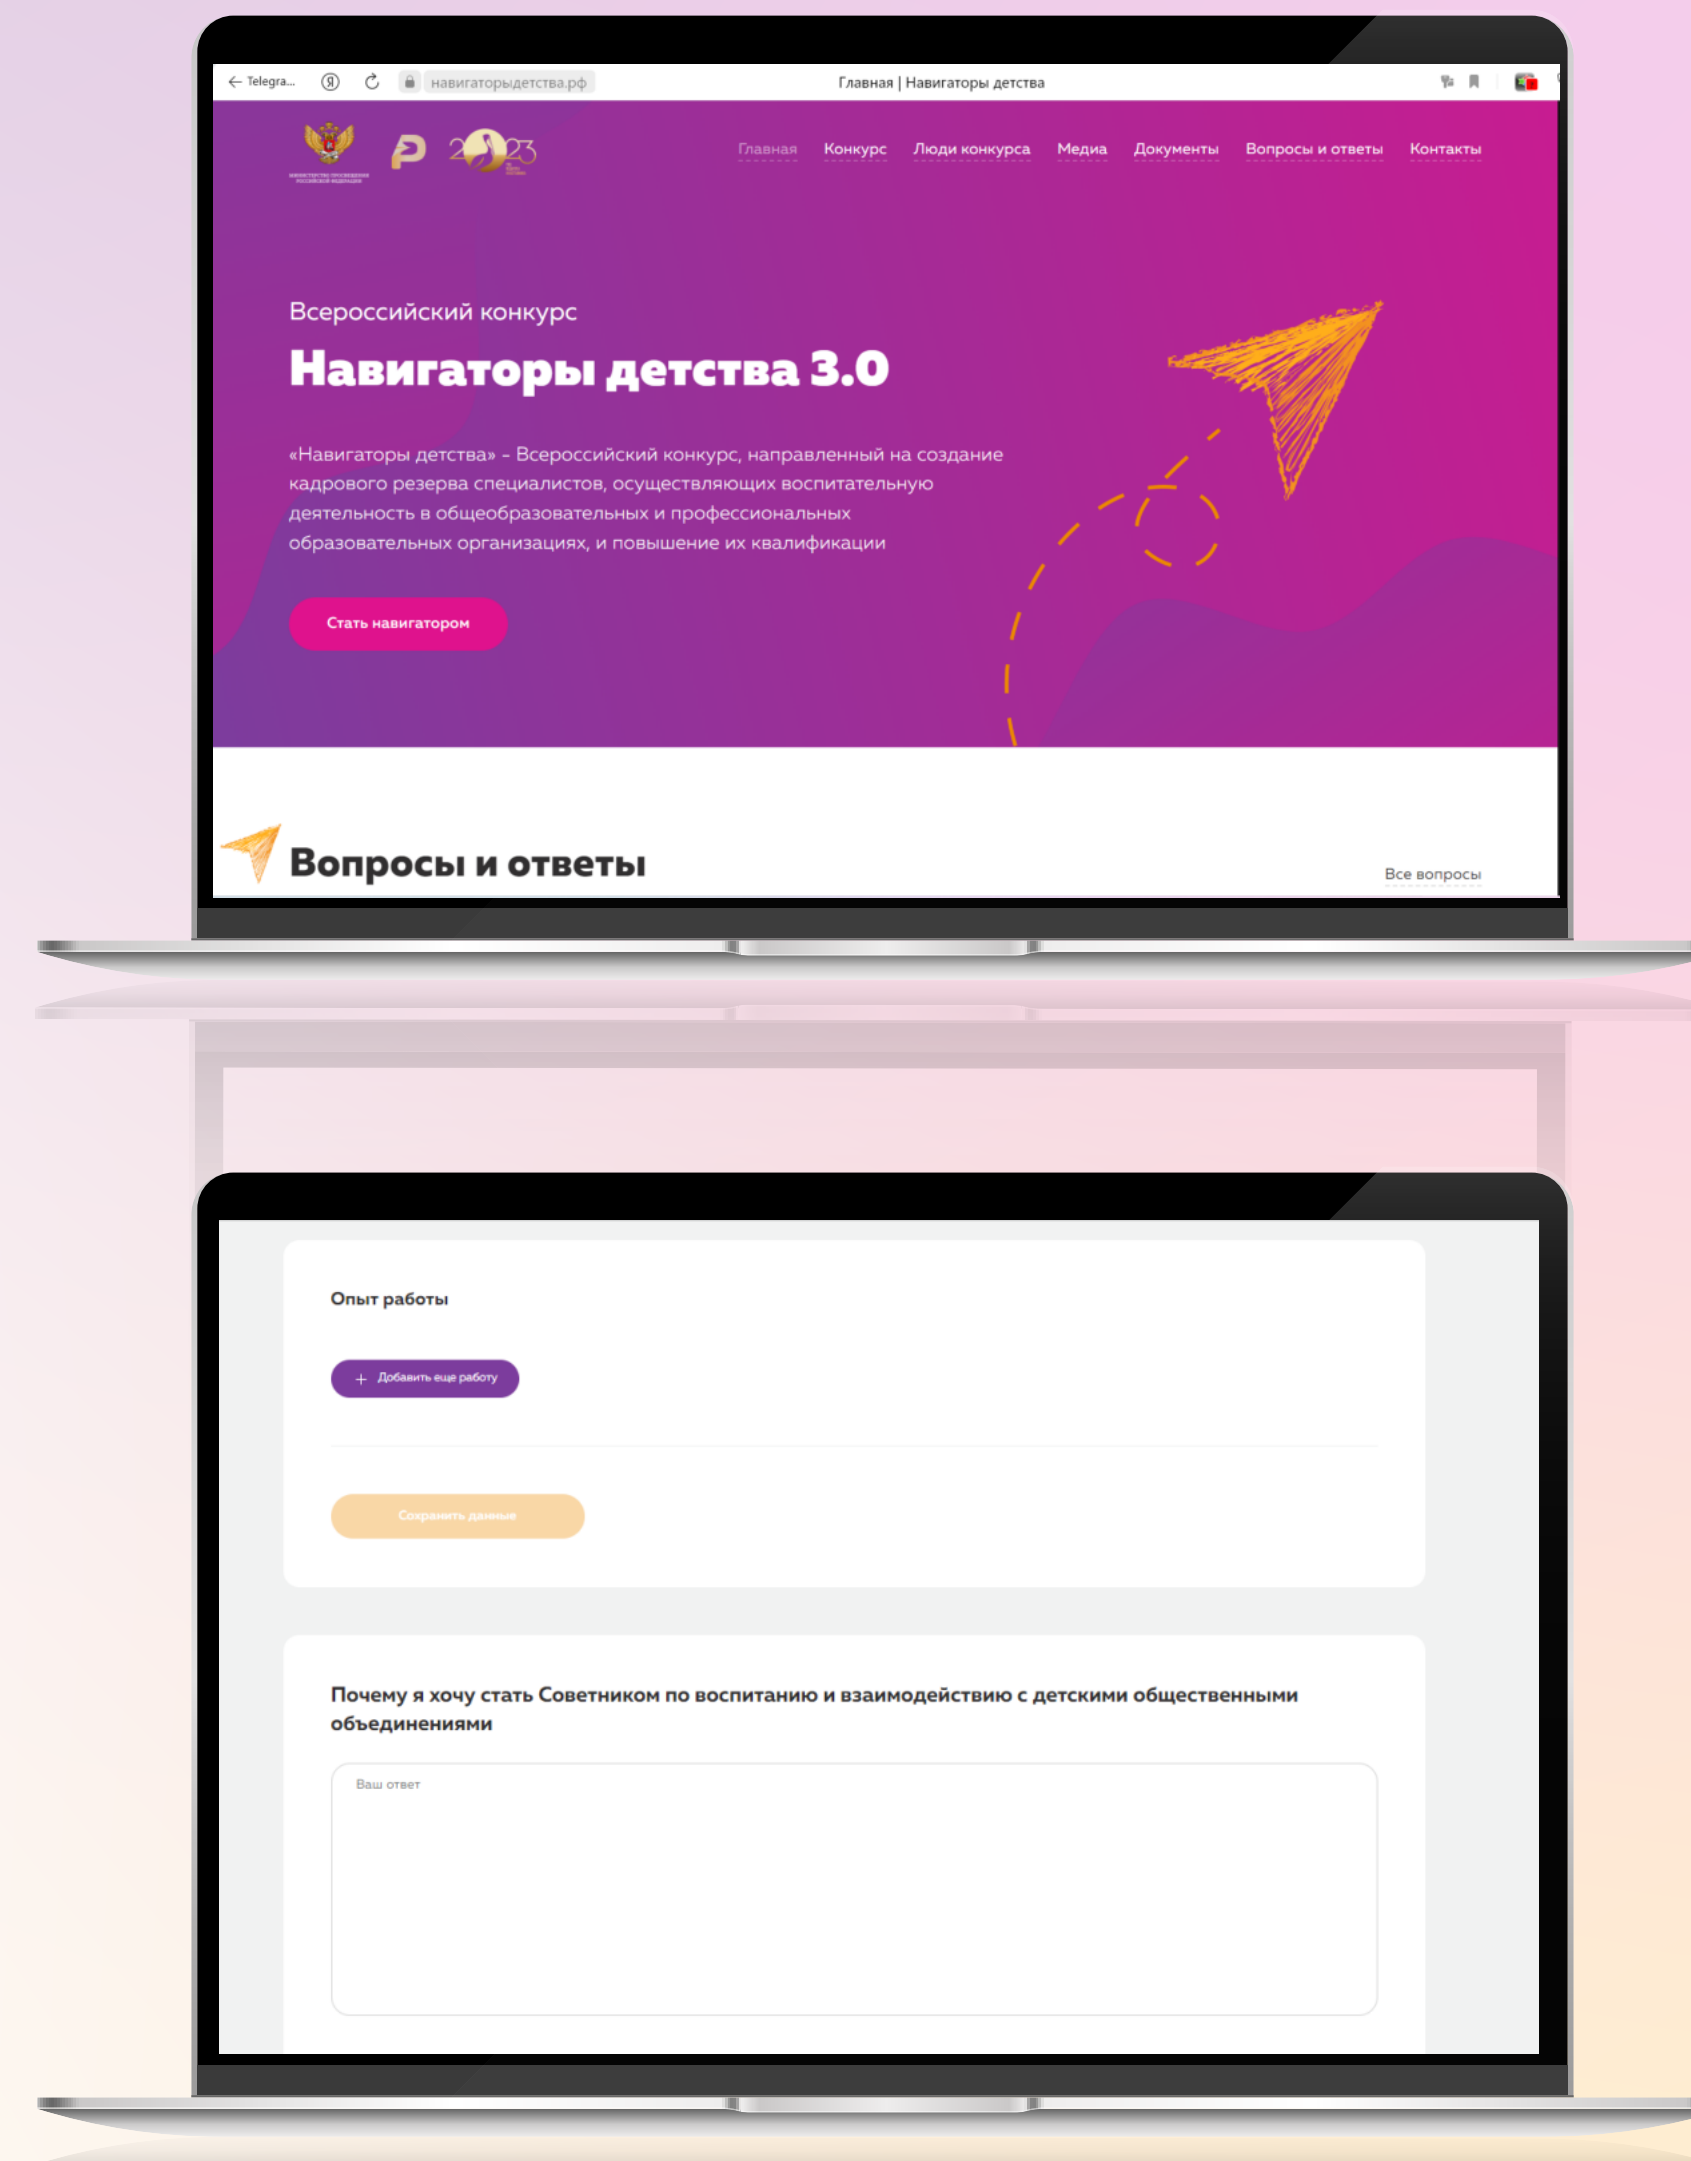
Telegra... навигаторыдетства.рф Главная | Навигаторы детства

Главная Конкурс Люди конкурса Медиа Документы Вопросы и ответы Контакты

Всероссийский конкурс

Навигаторы детства 3.0

«Навигаторы детства» - Всероссийский конкурс, направленный на создание кадрового резерва специалистов, осуществляющих воспитательную деятельность в общеобразовательных и профессиональных образовательных организациях, и повышение их квалификации

Стать навигатором

Вопросы и ответы

Все вопросы

Опыт работы

+ Добавить еще работу

Сохранить данные

Почему я хочу стать Советником по воспитанию и взаимодействию с детскими общественными объединениями

Ваш ответ